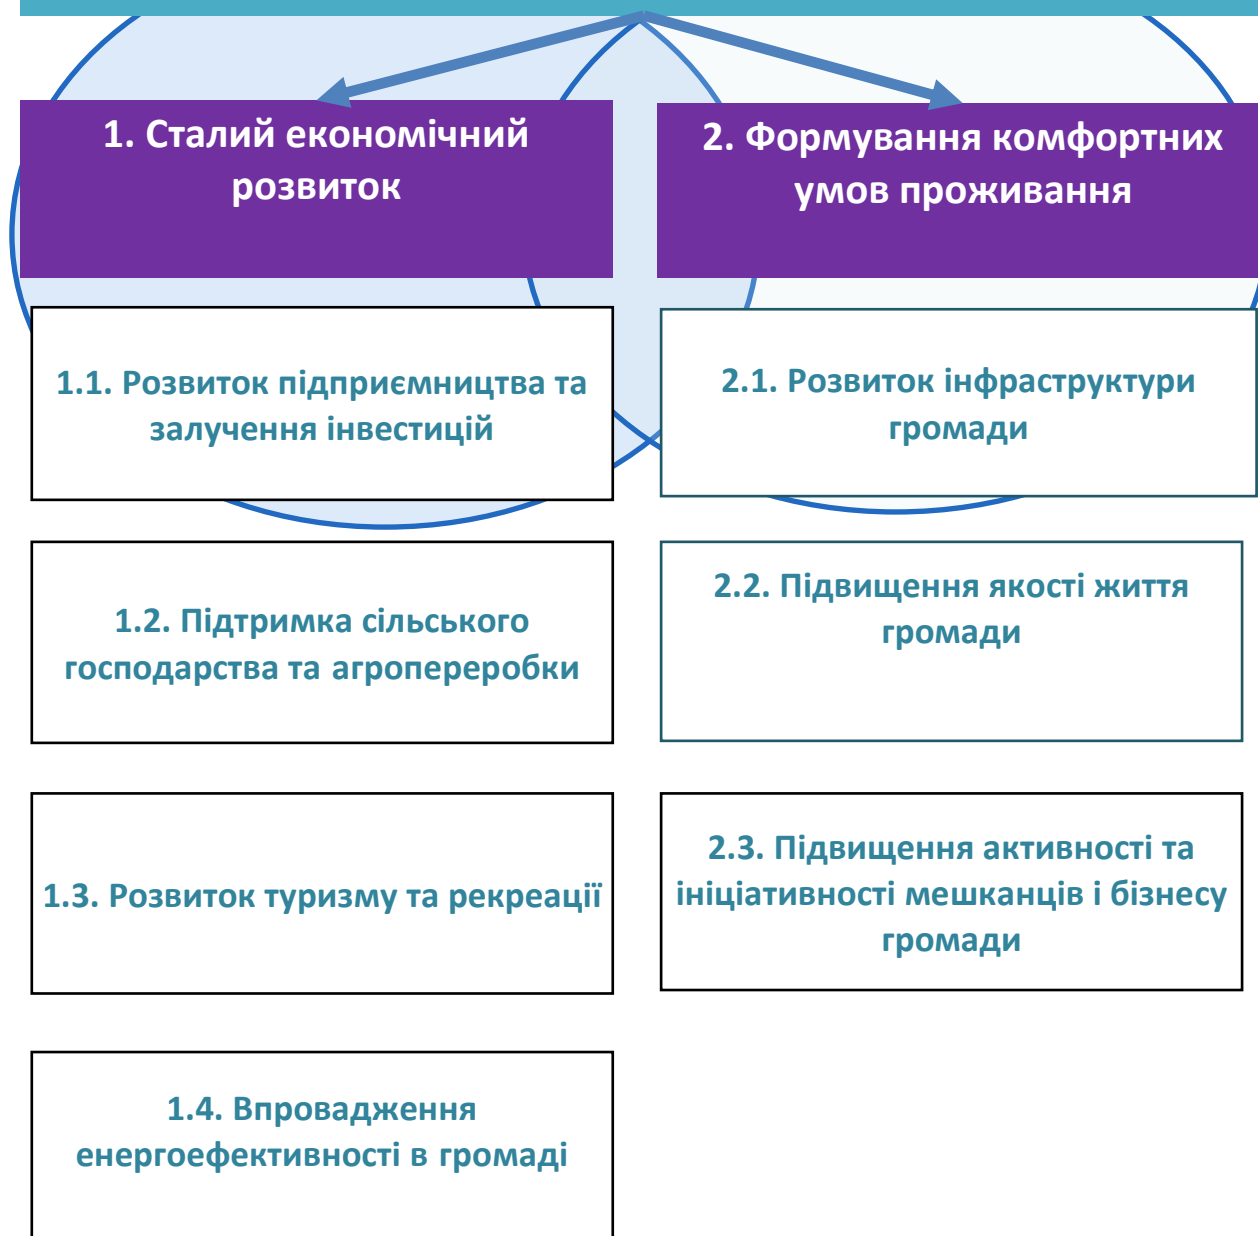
1. Сталий економічний розвиток

1.1. Розвиток підприємництва та залучення інвестицій

1.2. Підтримка сільського господарства та агропереробки

1.3. Розвиток туризму та рекреації

1.4. Впровадження енергоефективності в громаді

2. Формування комфортних умов проживання

2.1. Розвиток інфраструктури громади

2.2. Підвищення якості життя громади

2.3. Підвищення активності та ініціативності мешканців і бізнесу громади